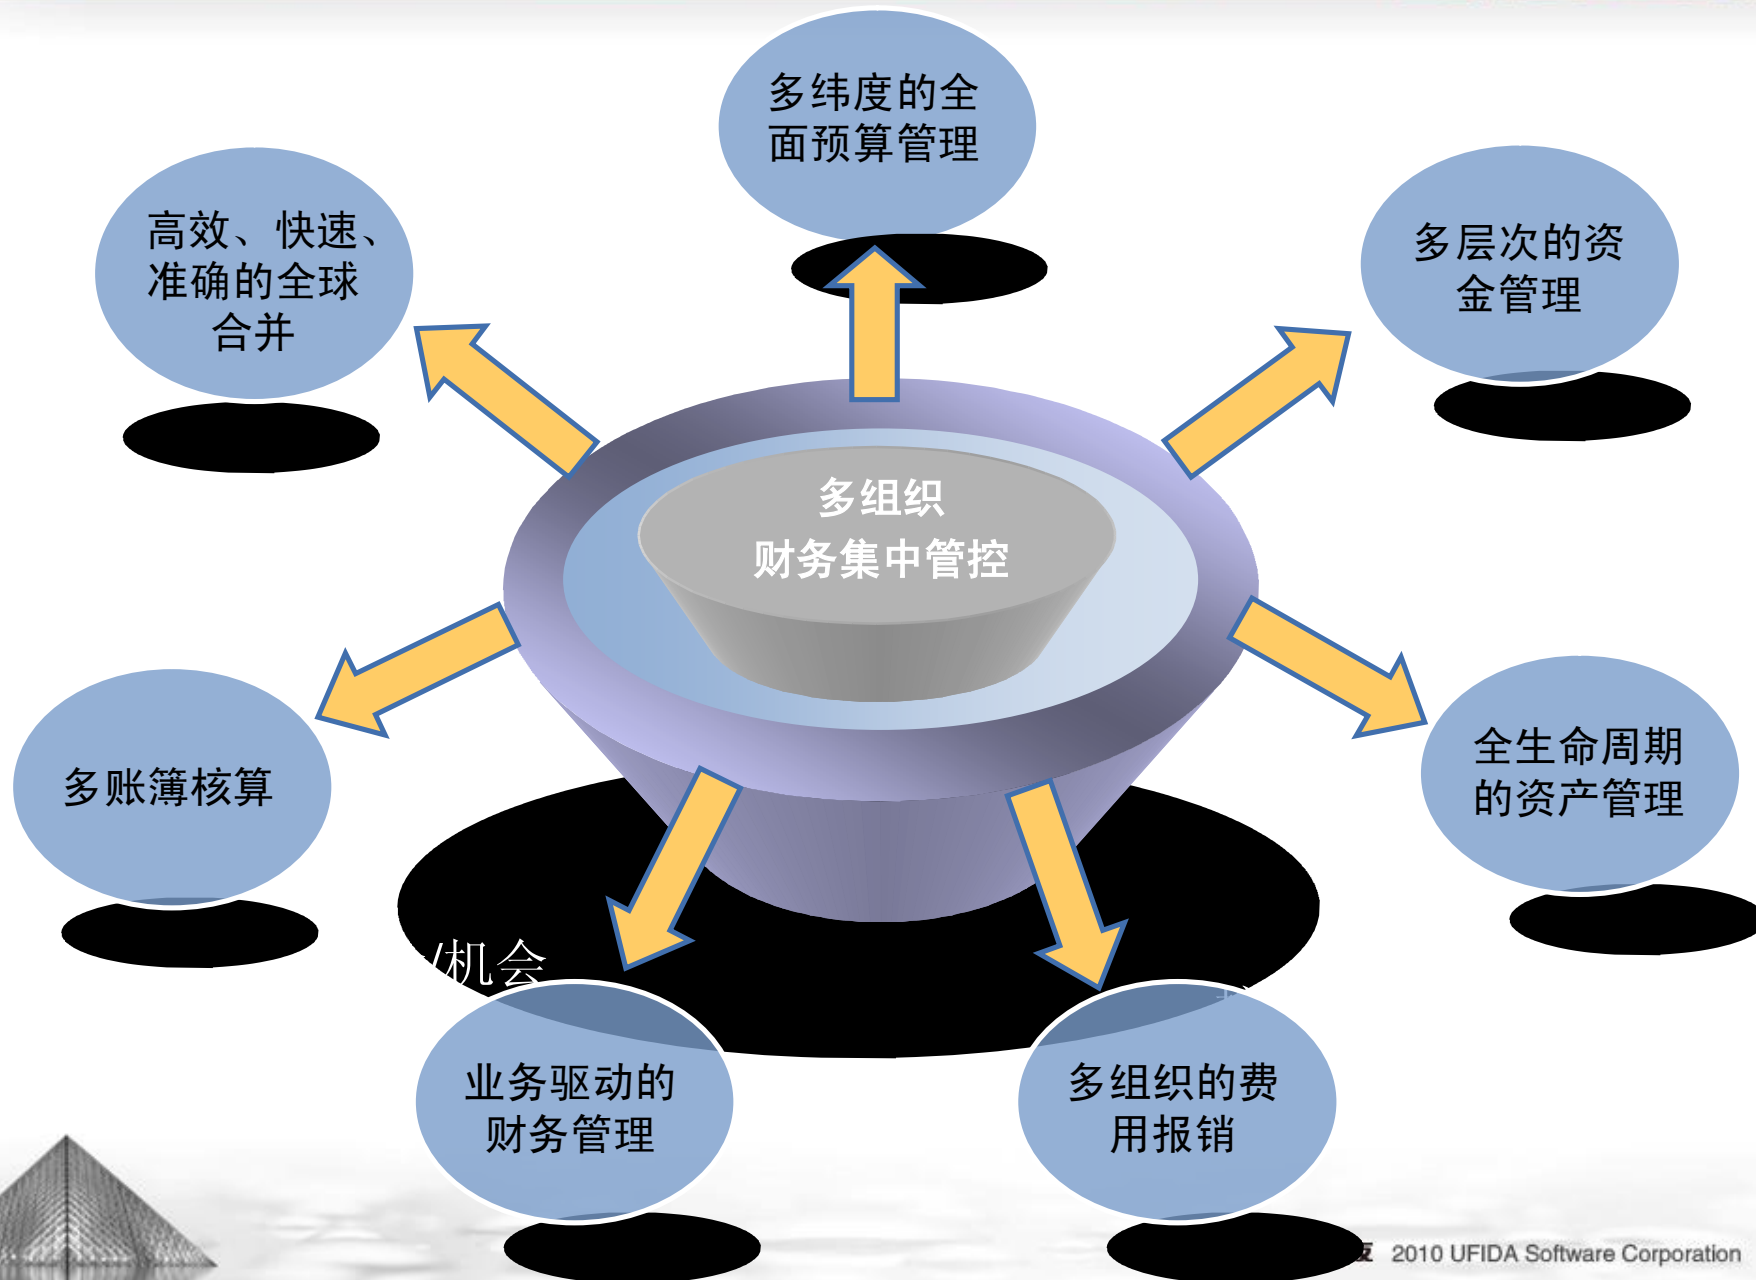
多纬度的全面预算管理

高效、快速、准确的全球合并

多层次的资金管理

多组织
财务集中管控

多账簿核算

全生命周期的资产管理

/机会

业务驱动的财务管理

多组织的费用报销

反 2010 UFIDA Software Corporation